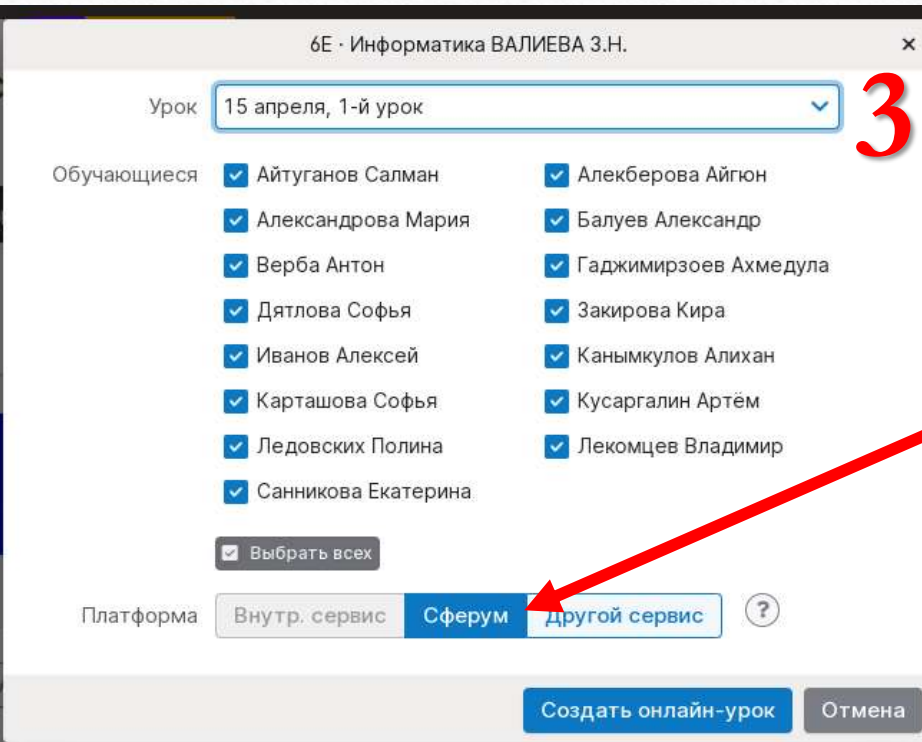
6Е · Информатика ВАЛИЕВА З.Н.

×

Урок 15 апреля, 1-й урок

3

Обучающиеся

Айтуганов Салман
Александрова Мария
Верба Антон
Дятлова Софья
Иванов Алексей
Карташова Софья
Ледовских Полина
Санникова Екатерина

Алекберова Айгюн
Балуев Александр
Гаджимирзоев Ахмедула
Закирова Кира
Канымкулов Алихан
Кусаргалин Артём
Лекомцев Владимир

Выбрать всех

Платформа Внутр. сервис Сферум Другой сервис ?

Создать онлайн-урок Отмена